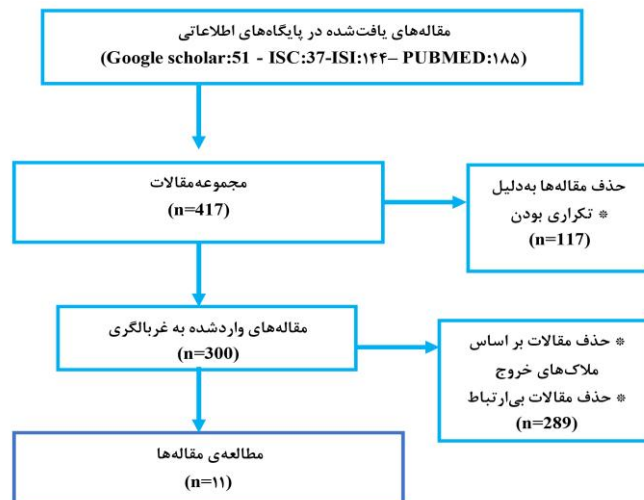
مقاله‌های یافت‌شده در پایگاه‌های اطلاعاتی
(Google scholar:51 - ISC:37-ISI:۱۴۴– PUBMED:۱۸۵)

مجموعه‌مقالات
(n=417)

حذف مقاله‌ها به‌دلیل
* تکراری بودن
(n=117)

مقاله‌های واردشده به غربالگری
(n=300)

* حذف مقالات بر اساس ملاک‌های خروج
* حذف مقالات بی‌ارتباط
(n=289)

مطالعه‌ی مقاله‌ها
(n=۱۱)